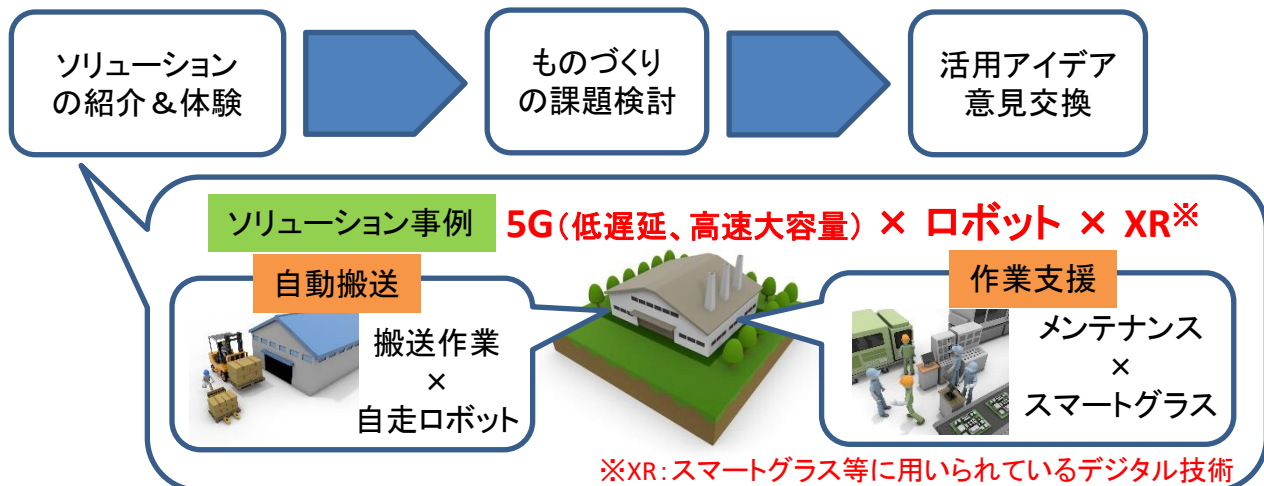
ソリューションの紹介＆体験

ものづくりの課題検討

活用アイデア意見交換

ソリューション事例

5G（低遅延、高速大容量） × ロボット × XR※

自動搬送

搬送作業
×
自走ロボット

作業支援

メンテナンス
×
スマートグラス

※XR：スマートグラス等に用いられているデジタル技術